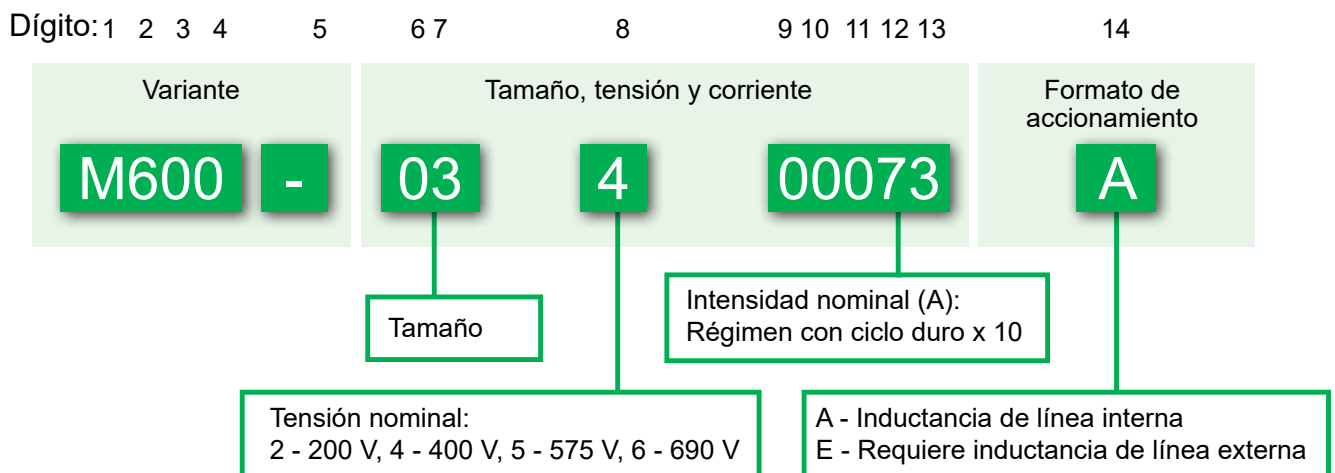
Dígito: 1 2 3 4 5 6 7 8 9 10 11 12 13 14

Variante

M600 -

Tamaño, tensión y corriente

03 4 00073

Formato de accionamiento

A

Tamaño

Intensidad nominal (A): Régimen con ciclo duro x 10

Tensión nominal:
2 - 200 V, 4 - 400 V, 5 - 575 V, 6 - 690 V

A - Inductancia de línea interna
E - Requiere inductancia de línea externa